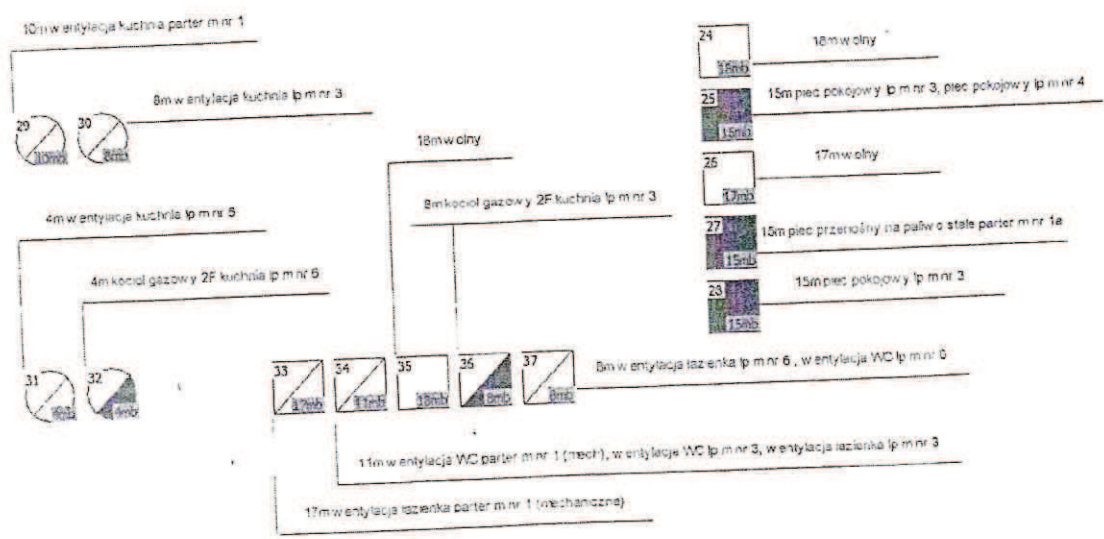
10m w entylacja kuchnia parter m nr 1

29 10mb

30 8mb

8m w entylacja kuchnia Ip m nr 3

24 16mb

16m w olny

25 15mb

15m piec pokojow y Ip m nr 3, piec pokojow y Ip m nr 4

26 17mb

17m w olny

18m w olny

8m kocioł gazow y 2F kuchnia Ip m nr 3

27 15mb

15m piec przenośny na paliw o stałe parter m nr 1a

4m w entylacja kuchnia Ip m nr 6

23 15mb

15m piec pokojow y Ip m nr 3

4m kocioł gazow y 2F kuchnia Ip m nr 6

31 4mb

32 4mb

33 17mb

34 11mb

35 18mb

36 8mb

37 8mb

8m w entylacja łazienka Ip m nr 6 , w entylacja WC Ip m nr 6

11m w entylacja WC parter m nr 1 (mech), w entylacja WC Ip m nr 3, w entylacja łazienka Ip m nr 3

17m w entylacja łazienka parter m nr 1 (mechaniczne)